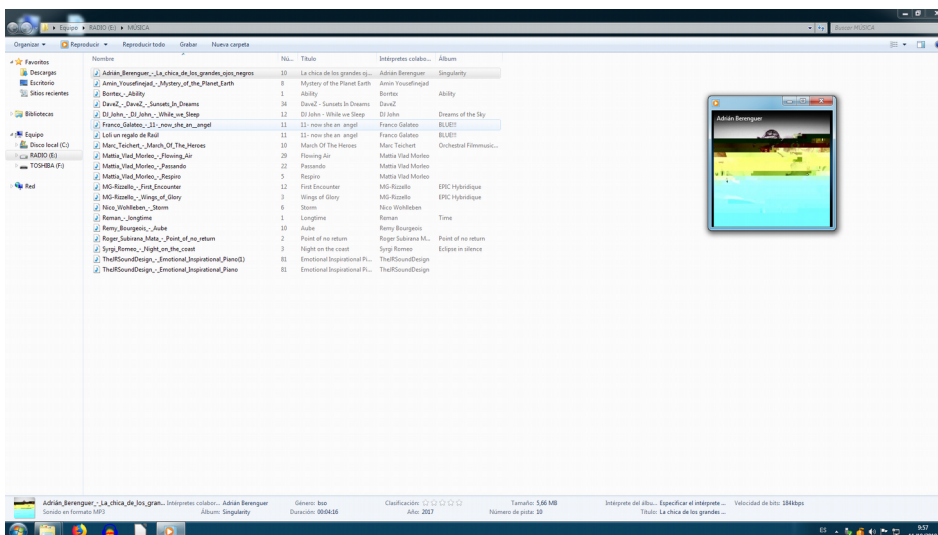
Equipo ▸ RADIO (E:) ▸ MUSICA

Buscar MUSICA

Organizar ▾ Reproducir ▾ Reproducir todo Grabar Nueva carpeta

Favoritos
Descargas
Escritorio
Sitios recientes

Bibliotecas

Equipo
Disco local (C:)
RADIO (E:)
TOSHIBA (F:)

Red

| Nombre | Nú... | Título | Intérpretes colabo... | Álbum |
|---|---|---|---|---|
| Adrián_Berenguer_-_La_chica_de_los_grandes_ojos_negros | 10 | La chica de los grandes oj... | Adrián Berenguer | Singularity |
| Armin_Yousefinejad_-_Mystery_of_the_Planet_Earth | 8 | Mystery of the Planet Earth | Armin Yousefinejad | |
| Bontex_-_Ability | 1 | Ability | Bontex | Ability |
| DaveZ_-_DaveZ_-_Sunsets_In_Dreams | 34 | DaveZ - Sunsets In Dreams | DaveZ | |
| DJ_John_-_DJ_John_-_While_we_Sleep | 12 | DJ John - While we Sleep | DJ John | Dreams of the Sky |
| Franco_Galateo_-_11-_now_she_an_angel | 11 | 11- now she an angel | Franco Galateo | BLUE!! |
| Loli un regalo de Raúl | 11 | 11- now she an angel | Franco Galateo | BLUE!! |
| Marc_Teichert_-_March_Of_The_Heroes | 10 | March Of The Heroes | Marc Teichert | Orchestral Filmmusic... |
| Mattia_Vlad_Morleo_-_Flowing_Air | 29 | Flowing Air | Mattia Vlad Morleo | |
| Mattia_Vlad_Morleo_-_Passando | 22 | Passando | Mattia Vlad Morleo | |
| Mattia_Vlad_Morleo_-_Respiro | 5 | Respiro | Mattia Vlad Morleo | |
| MG-Rizzello_-_First_Encounter | 12 | First Encounter | MG-Rizzello | EPIC Hybridique |
| MG-Rizzello_-_Wings_of_Glory | 3 | Wings of Glory | MG-Rizzello | EPIC Hybridique |
| Nico_Wohlleben_-_Storm | 6 | Storm | Nico Wohlleben | |
| Reman_-_longtime | 1 | Longtime | Reman | Time |
| Remy_Bourgeois_-_Aube | 10 | Aube | Remy Bourgeois | |
| Roger_Subirana_Mata_-_Point_of_no_return | 2 | Point of no return | Roger Subirana M... | Point of no return |
| Syrgi_Romeo_-_Night_on_the_coast | 3 | Night on the coast | Syrgi Romeo | Eclipse in silence |
| TheIRSoundDesign_-_Emotional_Inspirational_Piano(1) | 81 | Emotional Inspirational Pi... | TheIRSoundDesign | |
| TheIRSoundDesign_-_Emotional_Inspirational_Piano | 81 | Emotional Inspirational Pi... | TheIRSoundDesign | |

Adrián Berenguer

Adrián_Berenguer_-_La_chica_de_los_gran... Intérpretes colabor... Adrián Berenguer Género: bso Clasificación: ☆☆☆☆☆ Tamaño: 5,66 MB Intérprete del álbu... Especificar el intérprete ... Velocidad de bits: 184kbps
Sonido en formato MP3 Álbum: Singularity Duración: 00:04:16 Año: 2017 Número de pista: 10 Título: La chica de los grandes ...

ES 9:57